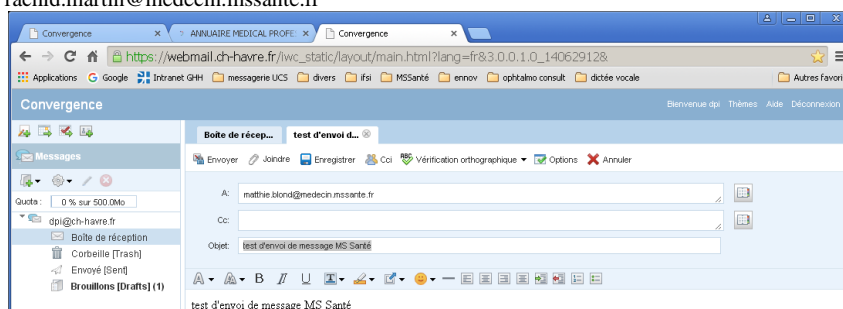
rachid.martin@medecin.mssante.fr

Convergence
ANNUAIRE MEDICAL PROFE
Convergence

https://webmail.ch-havre.fr/iwc_static/layout/main.html?lang=fr&3.0.0.1.0_14062912&

Applications Google Intranet GHH messagerie UCS divers ifsi MSSanté ennov ophtalmo consult dictée vocale Autres favori

Convergence
Bienvenue dpi Thèmes Aide Déconnexion

Messages
Quota : 0 % sur 500.0Mo
dpi@ch-havre.fr
Boîte de réception
Corbeille [Trash]
Envoyé [Sent]
Brouillons [Drafts] (1)

Boîte de récep...
test d'envoi d...

Envoyer Joindre Enregistrer Cci Vérification orthographique Options Annuler

A: matthie.blond@medecin.mssante.fr
Cc:
Objet: test d'envoi de message MS Santé

test d'envoi de message MS Santé